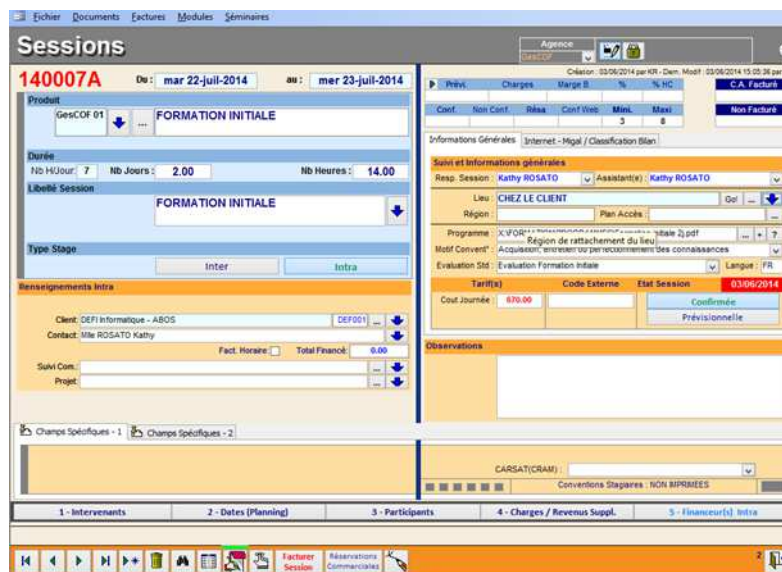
Fichier Documents Factures Modules Séminaires

Sessions

Agence
GesCOF

140007A Du : mar 22-juil-2014 au : mer 23-juil-2014

Création : 03/06/2014 par KR - Dern. Modif : 03/06/2014 15:05:36 par

Produit
GesCOF 01 FORMATION INITIALE

Durée
Nb H/Jour 7 Nb Jours 2.00 Nb Heures 14.00

Libellé Session
FORMATION INITIALE

Type Stage
Inter Intra

Renseignements Intra
Client DEFI Informatique - ABOS DEF001
Contact Mlle ROSATO Kathy
Fact. Horaire Total Financé 0.00
Suivi Com.
Projet

| Prévi. | Charges | Marge B. | % | % HC |
|---|---|---|---|---|
| Conf. | Non Conf. | Résa | Conf Web | Mini. 3 | Maxi 8 |

C.A. Facturé
Non Facturé

Informations Générales Internet - Migal / Classification Bilan

Suivi et Informations générales
Resp. Session Kathy ROSATO Assistant(e) Kathy ROSATO
Lieu CHEZ LE CLIENT Go!
Région Plan Accès
Région de rattachement du lieu
Programme X:\FOR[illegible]itiale 2).pdf
Motif Convent* Acquisition, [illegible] ou perfectionnement des connaissances
Evaluation Std Evaluation Formation Initiale Langue FR
Tarif(s) Code Externe Etat Session 03/06/2014
Cout Journée 670.00 Confirmée
Prévisionnelle

Observations

Champs Spécifiques - 1 Champs Spécifiques - 2

CARSAT(CRAM)
Conventions Stagiaires : NON IMPRIMEES

1 - Intervenants 2 - Dates (Planning) 3 - Participants 4 - Charges / Revenus Suppl. 5 - Financeur(s) Intra

Facturer Session Réservations Commerciales